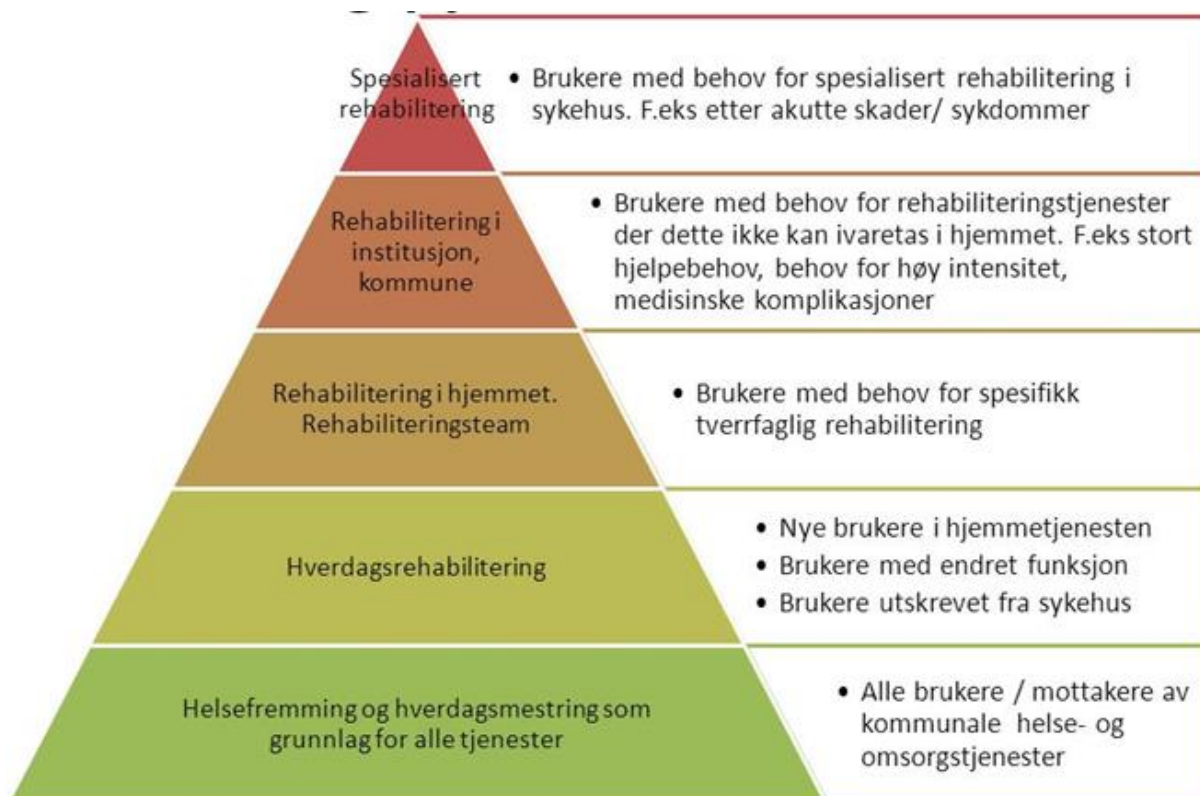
Spesialisert rehabilitering

• Brukere med behov for spesialisert rehabilitering i sykehus. F.eks etter akutte skader/ sykdommer

Rehabilitering i institusjon, kommune

• Brukere med behov for rehabiliteringstjenester der dette ikke kan ivaretas i hjemmet. F.eks stort hjelpebehov, behov for høy intensitet, medisinske komplikasjoner

Rehabilitering i hjemmet. Rehabiliteringsteam

• Brukere med behov for spesifikk tverrfaglig rehabilitering

Hverdagsrehabilitering

• Nye brukere i hjemmetjenesten
• Brukere med endret funksjon
• Brukere utskrevet fra sykehus

Helsefremming og hverdagsmestring som grunnlag for alle tjenester

• Alle brukere / mottakere av kommunale helse- og omsorgstjenester